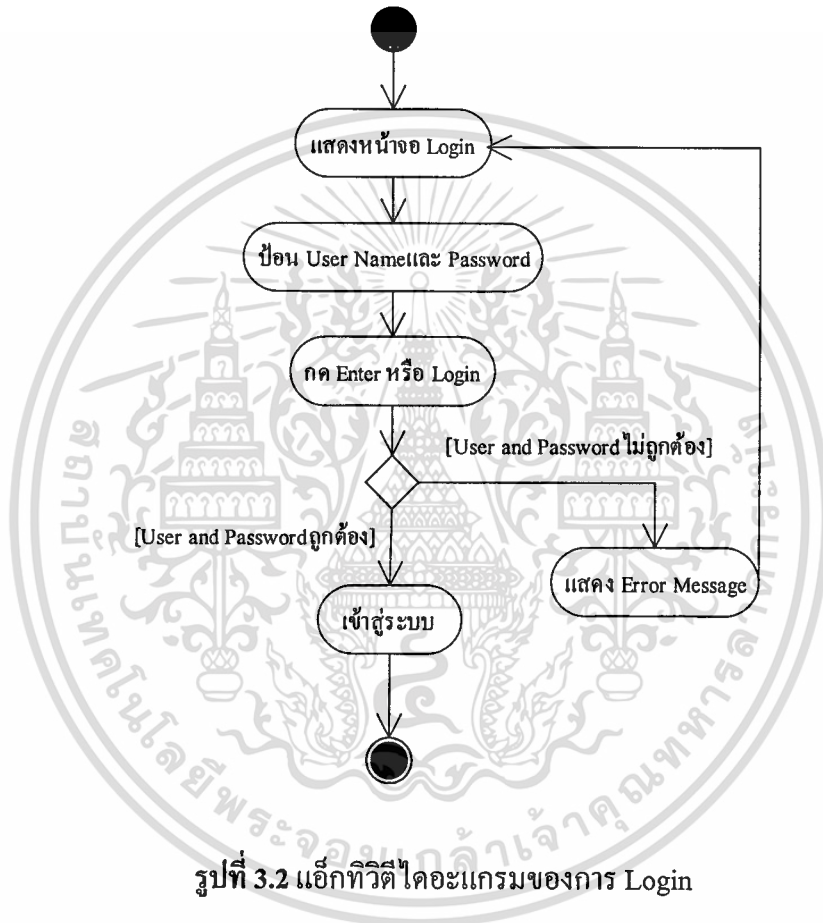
แสดงหน้าจอ Login

ป้อน User Nameและ Password

กด Enter หรือ Login

[User and Password ไม่ถูกต้อง]

[User and Passwordถูกต้อง]

แสดง Error Message

เข้าสู่ระบบ

รูปที่ 3.2 แอ็กทิวิตีไดอะแกรมของการ Login